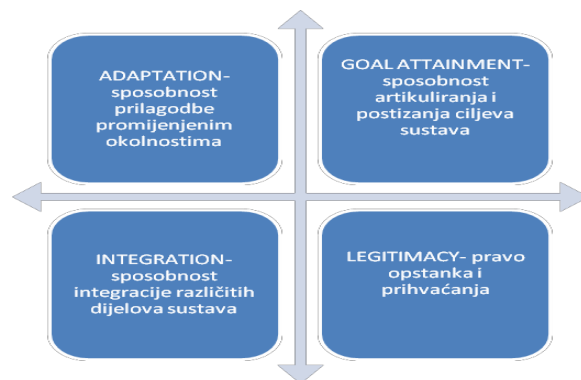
ADAPTATION- sposobnost prilagodbe promijenjenim okolnostima

GOAL ATTAINMENT- sposobnost artikuliranja i postizanja ciljeva sustava

INTEGRATION- sposobnost integracije različitih dijelova sustava

LEGITIMACY- pravo opstanka i prihvaćanja